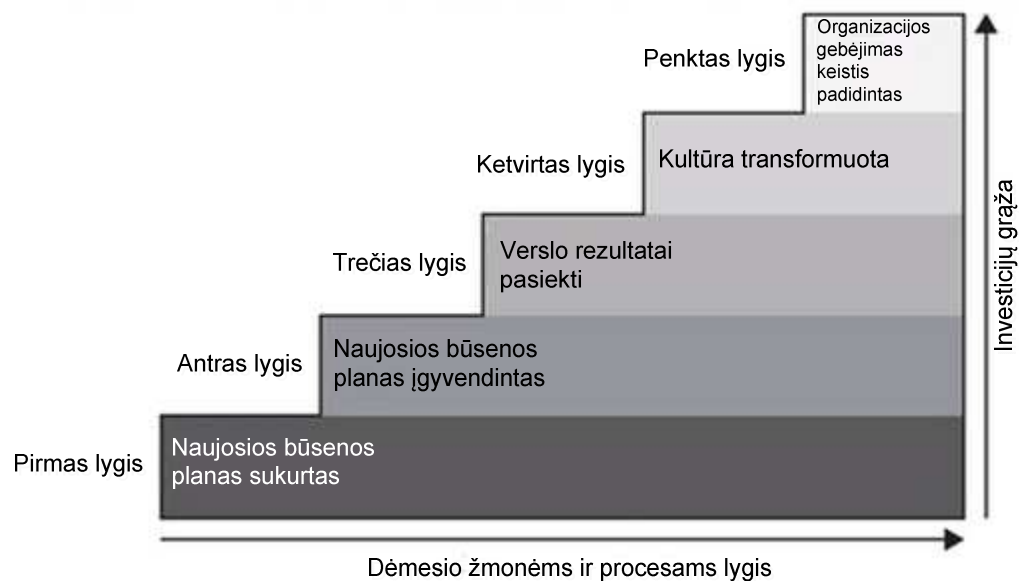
Penktas lygis

Organizacijos gebėjimas keistis padidintas

Ketvirtas lygis

Kultūra transformuota

Trečias lygis

Verslo rezultatai pasiekti

Antras lygis

Naujosios būsenos planas įgyvendintas

Pirmas lygis

Naujosios būsenos planas sukurtas

Investicijų grąža

Dėmesio žmonėms ir procesams lygis